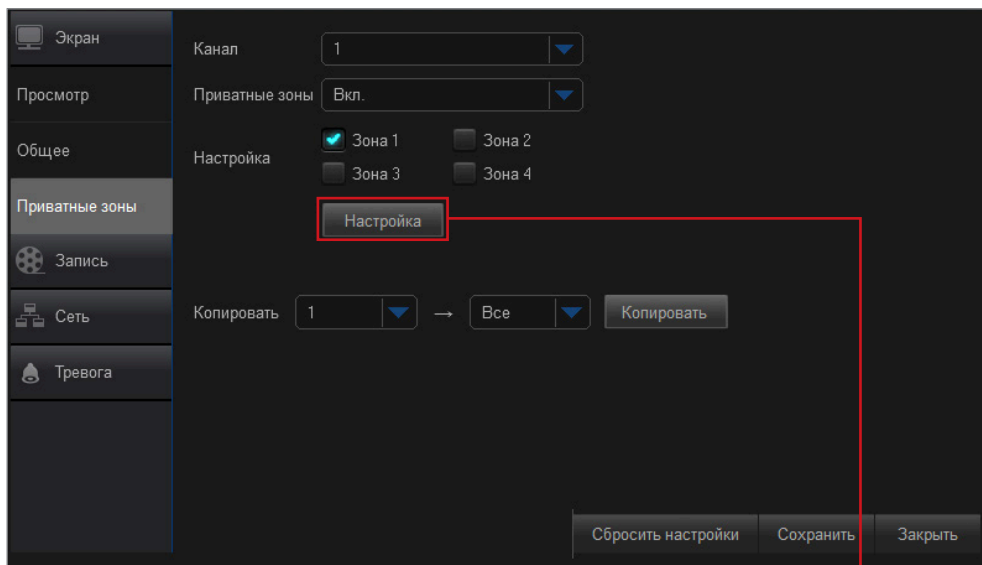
Экран
Просмотр
Общее
Приватные зоны
Запись
Сеть
Тревога

Канал 1
Приватные зоны Вкл.
Настройка
Зона 1
Зона 2
Зона 3
Зона 4
Настройка

Копировать 1 → Все Копировать

Сбросить настройки Сохранить Закрыть